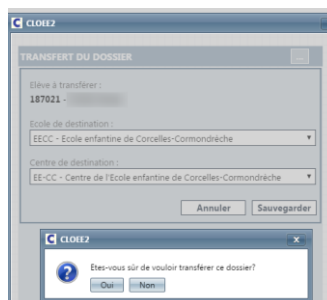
C CLOEE2

TRANSFERT DU DOSSIER

Elève à transférer :
187021 - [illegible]

Ecole de destination :
EECC - Ecole enfantine de Corcelles-Cormondrèche

Centre de destination :
EE-CC - Centre de l'Ecole enfantine de Corcelles-Cormondrèche

Annuler Sauvegarder

C CLOEE2

Etes-vous sûr de vouloir transférer ce dossier?

Oui Non